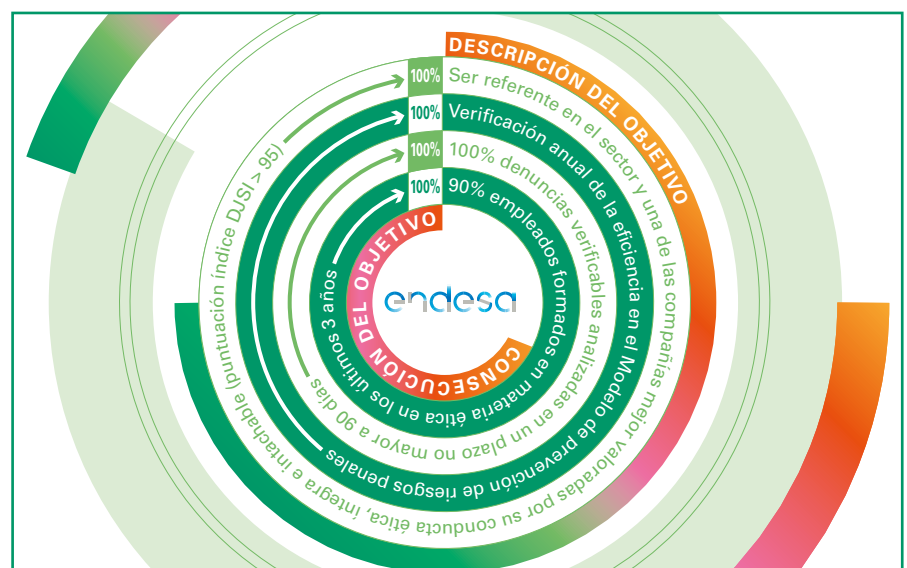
DESCRIPCIÓN DEL OBJETIVO

100% Ser referente en el sector y una de las compañías mejor valoradas por su conducta ética, íntegra e intachable (puntuación índice DJSI > 95)

100% Verificación anual de la eficiencia en el Modelo de prevención de riesgos penales

100% 100% denuncias verificables analizadas en un plazo no mayor a 90 días

100% 90% empleados formados en materia ética en los últimos 3 años

CONSECUCIÓN DEL OBJETIVO

endesa